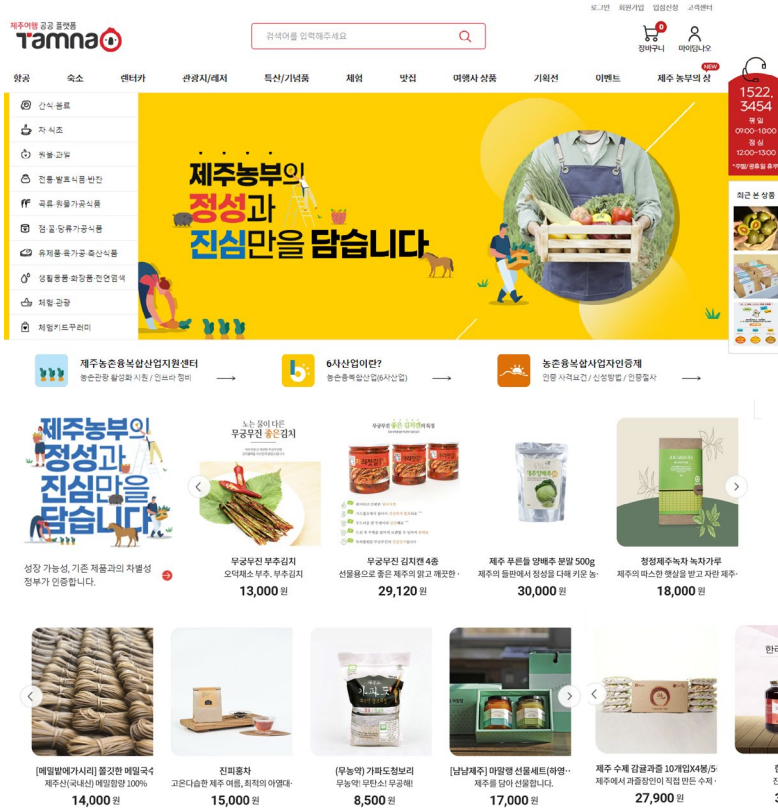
로그인 회원가입 입점신청 고객센터

제주여행 공공 플랫폼
Tamnao

검색어를 입력해주세요

0
장바구니 마이탐나오

항공 숙소 렌터카 관광지/레저 특산/기념품 체험 맛집 여행사 상품 기획전 이벤트 제주 농부의 상 NEW

1522.3454
평일 09:00~18:00
점심 12:00~13:00
*주말/공휴일 휴무

최근 본 상품

간식·음료
차·식초
위불·과일
전통·발효식품·반찬
곡류·위불가공식품
젓·꿀·당류가공식품
유제품·육가공·축산식품
생활용품·화장품·천연염색
체험·관광
체험키트꾸러미

제주농부의 정성과 진심만을 담습니다

제주농촌융복합산업지원센터
농촌관광 활성화 지원 / 인프라 정비

6차산업이란?
농촌융복합산업(6차산업)

농촌융복합사업자인증제
인증 자격요건 / 신청방법 / 인증절차

제주농부의 정성과 진심만을 담습니다

성장 가능성, 기존 제품과의 차별성 정부가 인증합니다.

무궁무진 부추김치
오덕채소 부추, 부추김치
13,000원

무궁무진 김치캔 4종
선물용으로 좋은 제주의 맑고 깨끗한
29,120원

제주 푸른들 양배추 분말 500g
제주의 들판에서 정성을 더해 키운 농
30,000원

청정제주녹차 녹차가루
제주의 따스한 햇살을 받고 자란 제주
18,000원

[메밀밭에가시리] 쫄깃한 메밀국수
제주산(국내산) 메밀함량 100%
14,000원

진피홍차
고운다습한 제주 여름, 최적의 아열대
15,000원

(무농약) 가파도청보리
무농약! 무탄소! 무공해!
8,500원

[남남제주] 마말랭 선물세트(하영
제주를 담아 선물합니다.
17,000원

제주 수제 감귤과즐 10개입X4봉(5
제주에서 과즐장인이 직접 만든 수제
27,900원